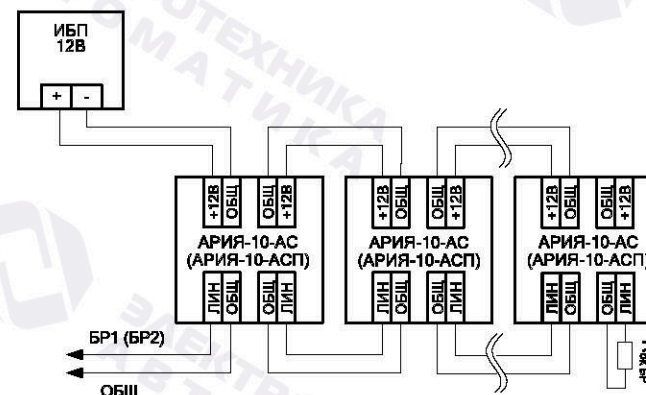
ИБП
12В

+ -

+12В ОБЩ ОБЩ +12В
АРИЯ-10-АС
(АРИЯ-10-АСП)
ЛИН ОБЩ ОБЩ ЛИН

+12В ОБЩ ОБЩ +12В
АРИЯ-10-АС
(АРИЯ-10-АСП)
ЛИН ОБЩ ОБЩ ЛИН

+12В ОБЩ ОБЩ +12В
АРИЯ-10-АС
(АРИЯ-10-АСП)
ЛИН ОБЩ ОБЩ ЛИН

БР1 (БР2)
ОБЩ

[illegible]

ЭЛЕКТРОТЕХНИКА АВТОМАТИКА